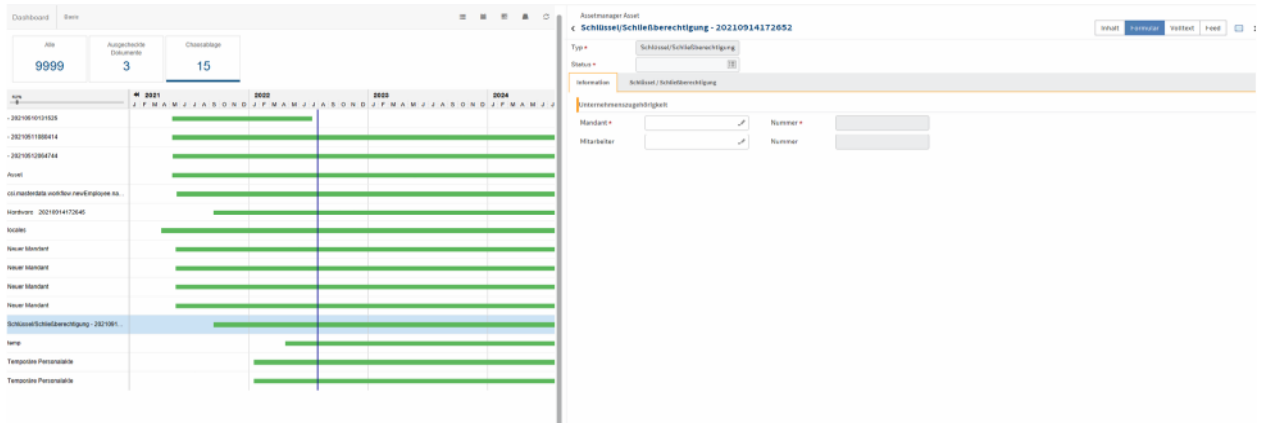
Dashboard Basis

| Alle | Ausgecheckte Dokumente | Chessablage |
|---|---|---|
| 9999 | 3 | 15 |

2021 2022 2023 2024
J F M A M J J A S O N D J F M A M J J A S O N D J F M A M J J A S O N D J F M A M J

- 20210910131526
- 20210911000414
- 20210912064744
Asset
ceі.masterdata.workflow.newEmployee.sa...
Hardware 20210914172645
locales
Neuer Mandant
Neuer Mandant
Neuer Mandant
Neuer Mandant
Schlüssel/Schließberechtigung - 2021091...
temp
Temporäre Personalakte
Temporäre Personalakte

Assetmanager Asset
‹ Schlüssel/Schließberechtigung - 20210914172652

Inhalt Formular Volltext Feed

Typ * Schlüssel/Schließberechtigung
Status *

Information Schlüssel / Schließberechtigung

Unternehmenszugehörigkeit

Mandant * Nummer *
Mitarbeiter Nummer